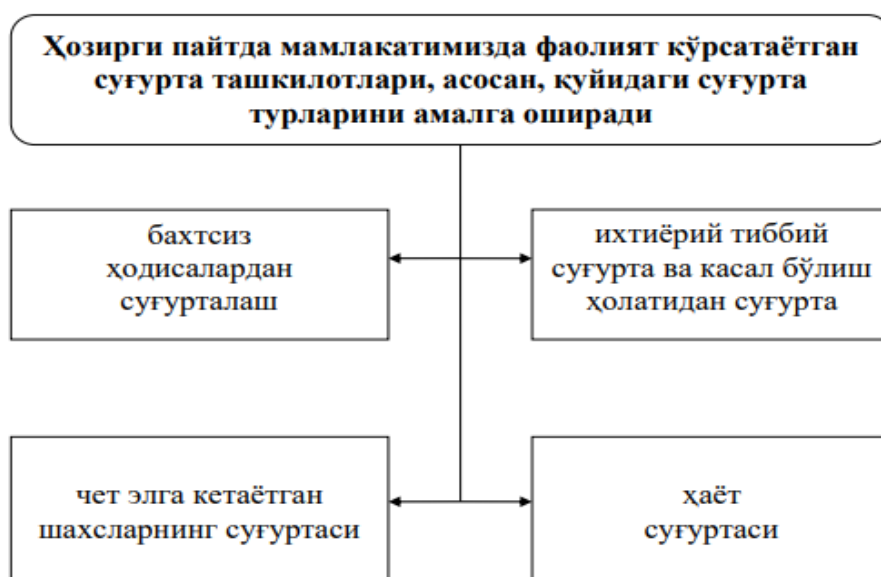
Ҳозирги пайтда мамлакатимизда фаолият кўрсатаётган суғурта ташкилотлари, асосан, қуйидаги суғурта турларини амалга оширади

бахтсиз ҳодисалардан суғурталаш

ихтиёрий тиббий суғурта ва касал бўлиш ҳолатидан суғурта

чет элга кетаётган шахсларнинг суғуртаси

ҳаёт суғуртаси